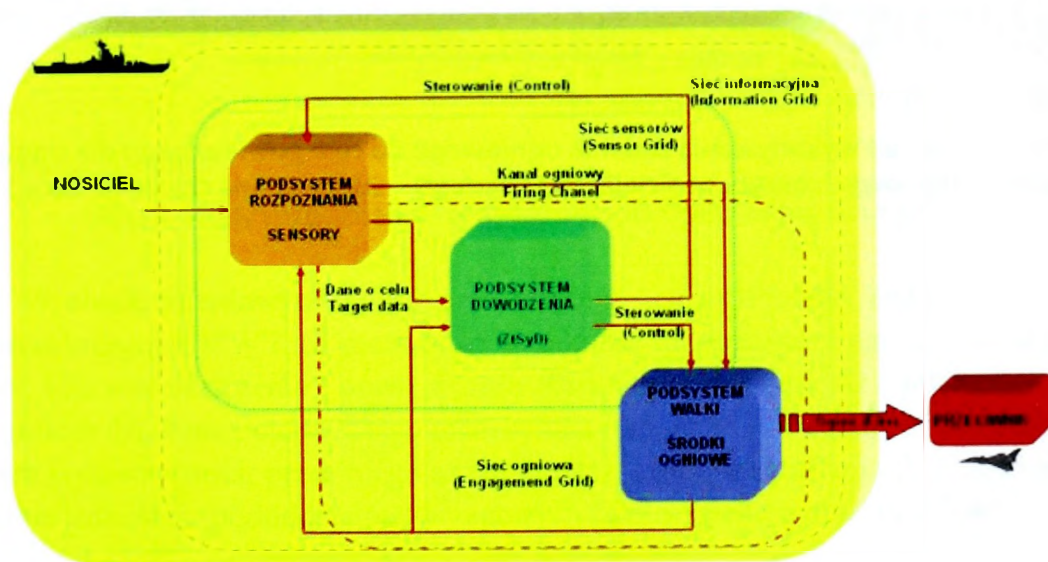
Sterowanie (Control)

Sieć informacyjna (Information Grid)

Sieć sensorów (Sensor Grid)

Kanał ogniowy Firing Chanel

NOSICIEL

PODSYSTEM ROZPOZNANIA

SENSORY

Dane o celu Target data

PODSYSTEM DOWODZENIA

(ZISyD)

Sterowanie (Control)

PODSYSTEM WALKI

ŚRODKI OGNIOWE

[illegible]

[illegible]

Sieć ogniowa (Engagemend Grid)